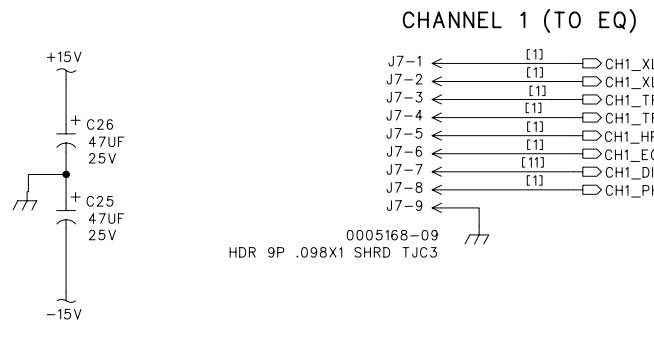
CHANNEL 1 (TO EQ)

+15V

+ C26
47UF
25V

+ C25
47UF
25V

-15V

J7-1 [1] CH1_XL
J7-2 [1] CH1_XL
J7-3 [1] CH1_TF
J7-4 [1] CH1_TF
J7-5 [1] CH1_HF
J7-6 [1] CH1_EC
J7-7 [11] CH1_DI
J7-8 [1] CH1_PI
J7-9

0005168-09
HDR 9P .098X1 SHRD TJC3